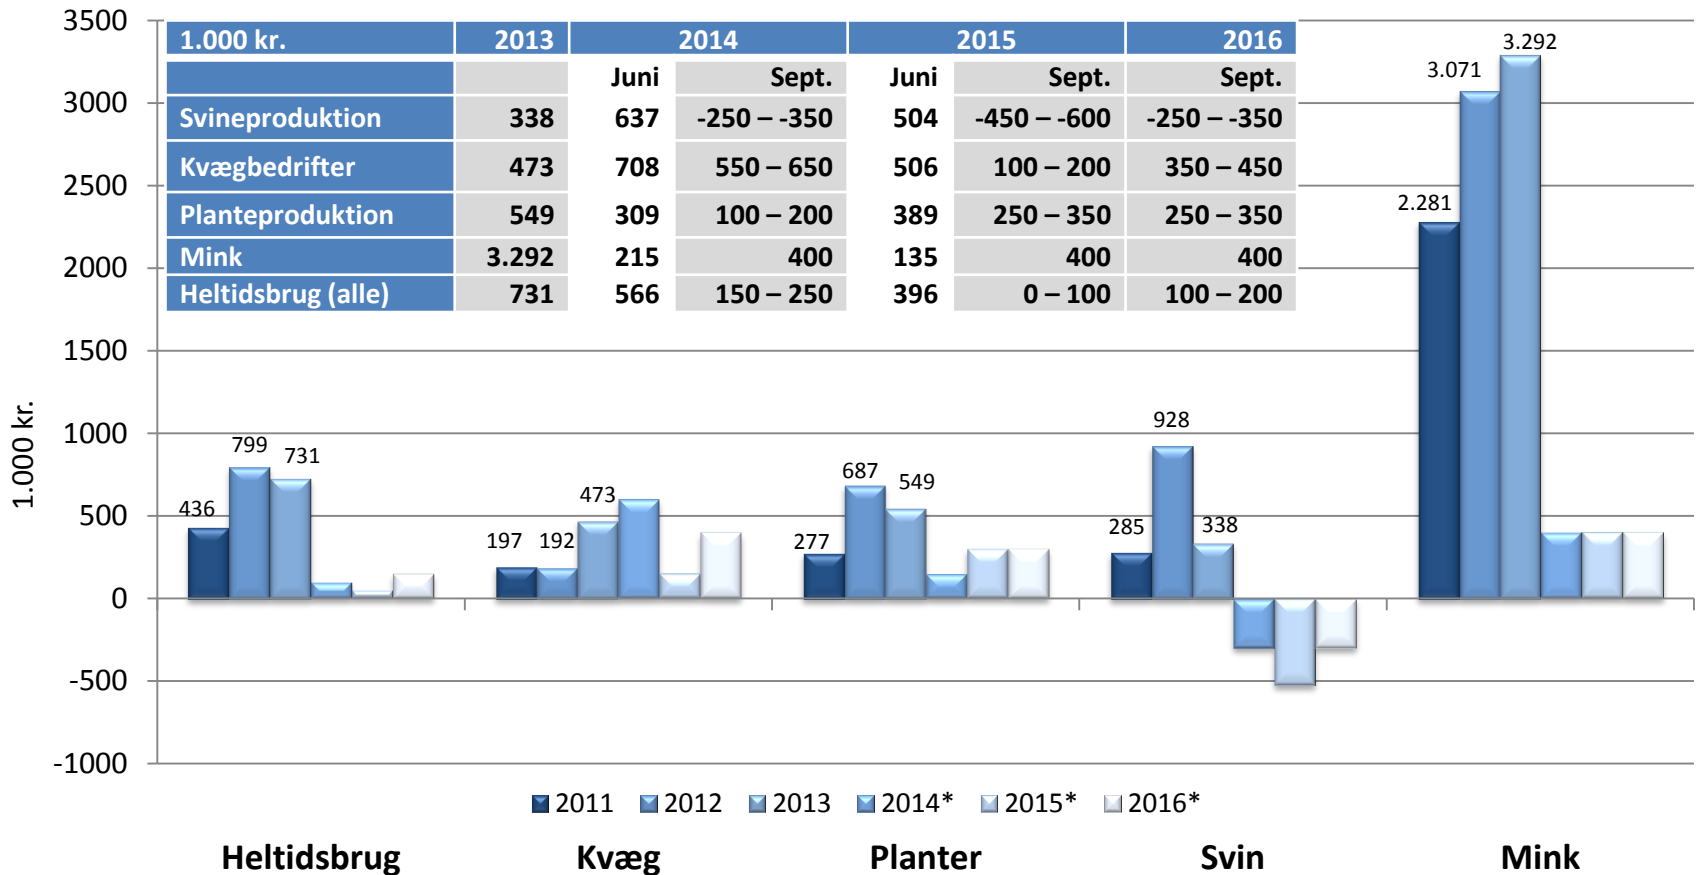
| 1.000 kr. | 2013 | 2014 | | 2015 | | 2016 |
|---|---|---|---|---|---|---|
| | | Juni | Sept. | Juni | Sept. | Sept. |
| Svineproduktion | 338 | 637 | -250 – -350 | 504 | -450 – -600 | -250 – -350 |
| Kvægbedrifter | 473 | 708 | 550 – 650 | 506 | 100 – 200 | 350 – 450 |
| Planteproduktion | 549 | 309 | 100 – 200 | 389 | 250 – 350 | 250 – 350 |
| Mink | 3.292 | 215 | 400 | 135 | 400 | 400 |
| Heltidsbrug (alle) | 731 | 566 | 150 – 250 | 396 | 0 – 100 | 100 – 200 |

3500
3000
2500
2000
1500
1000
500
0
-500
-1000

1.000 kr.

436 799 731
197 192 473
277 687 549
285 928 338
2.281 3.071 3.292

2011 2012 2013 2014* 2015* 2016*

Heltidsbrug Kvæg Planter Svin Mink